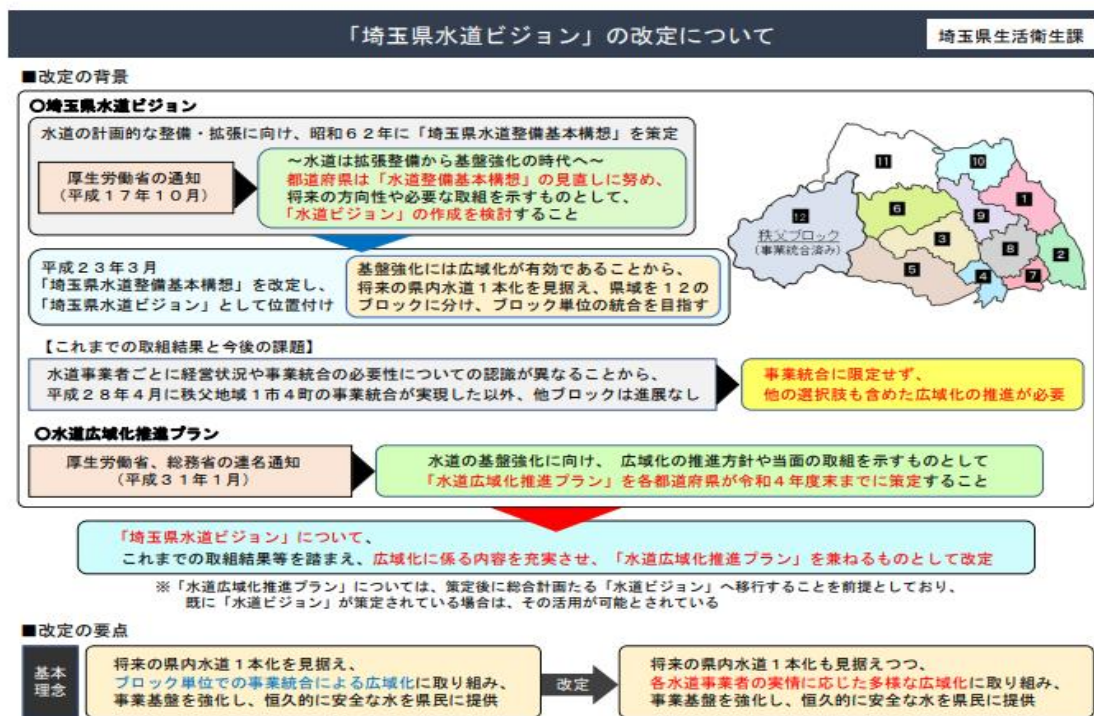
「埼玉県水道ビジョン」の改定について

埼玉県生活衛生課

■改定の背景

○埼玉県水道ビジョン

水道の計画的な整備・拡張に向け、昭和６２年に「埼玉県水道整備基本構想」を策定

厚生労働省の通知（平成１７年１０月）

～水道は拡張整備から基盤強化の時代へ～
都道府県は「水道整備基本構想」の見直しに努め、将来の方向性や必要な取組を示すものとして、「水道ビジョン」の作成を検討すること

平成２３年３月
「埼玉県水道整備基本構想」を改定し、「埼玉県水道ビジョン」として位置付け

基盤強化には広域化が有効であることから、将来の県内水道１本化を見据え、県域を１２のブロックに分け、ブロック単位の統合を目指す

11 10 1 6 9 12 秩父ブロック（事業統合済み） 3 8 2 5 4 7

【これまでの取組結果と今後の課題】

水道事業者ごとに経営状況や事業統合の必要性についての認識が異なることから、平成２８年４月に秩父地域１市４町の事業統合が実現した以外、他ブロックは進展なし

事業統合に限定せず、他の選択肢も含めた広域化の推進が必要

○水道広域化推進プラン

厚生労働省、総務省の連名通知（平成３１年１月）

水道の基盤強化に向け、広域化の推進方針や当面の取組を示すものとして「水道広域化推進プラン」を各都道府県が令和４年度末までに策定すること

「埼玉県水道ビジョン」について、
これまでの取組結果等を踏まえ、広域化に係る内容を充実させ、「水道広域化推進プラン」を兼ねるものとして改定

※「水道広域化推進プラン」については、策定後に総合計画たる「水道ビジョン」へ移行することを前提としており、既に「水道ビジョン」が策定されている場合は、その活用が可能とされている

■改定の要点

基本理念

将来の県内水道１本化を見据え、ブロック単位での事業統合による広域化に取り組み、事業基盤を強化し、恒久的に安全な水を県民に提供

改定

将来の県内水道１本化も見据えつつ、各水道事業者の実情に応じた多様な広域化に取り組み、事業基盤を強化し、恒久的に安全な水を県民に提供